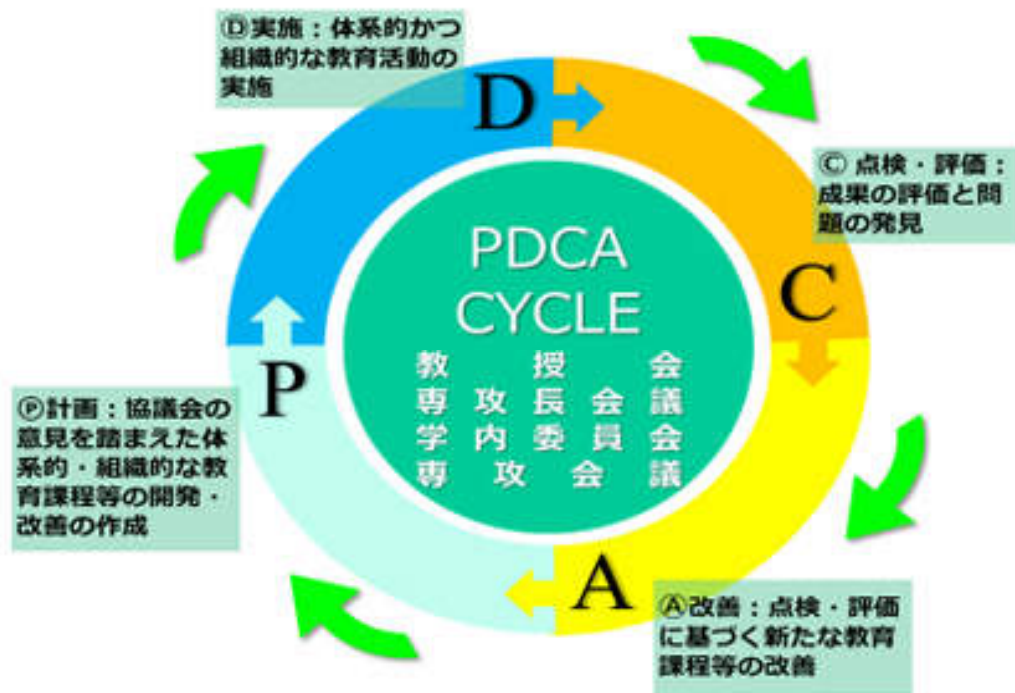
Ⓓ実施：体系的かつ組織的な教育活動の実施

D

Ⓒ 点検・評価：成果の評価と問題の発見

C

PDCA CYCLE

教授会
専攻長会議
学内委員会
専攻会議

Ⓟ計画：協議会の意見を踏まえた体系的・組織的な教育課程等の開発・改善の作成

P

A

Ⓐ改善：点検・評価に基づく新たな教育課程等の改善